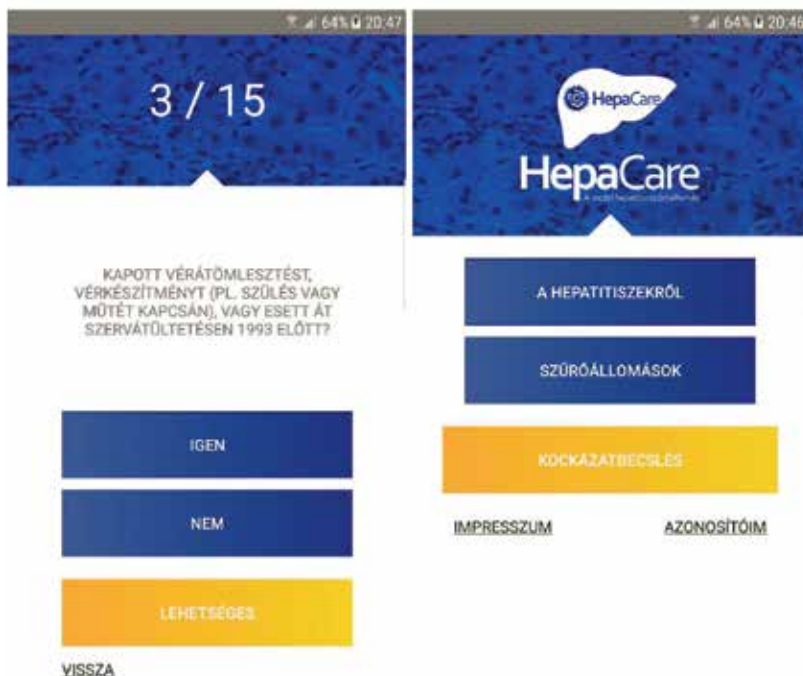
64% 20:47

3 / 15

KAPOTT VÉRÁTÖMLESZTÉST, VÉRKÉSZÍTMÉNYT (PL. SZÜLÉS VAGY MŰTÉT KAPCSÁN), VAGY ESETT ÁT SZERVÁTÜLTETÉSEN 1993 ELŐTT?

IGEN

NEM

LEHETSÉGES

VISSZA

64% 20:46

HepaCare

HepaCare

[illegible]

A HEPATITISZEKRŐL

SZŰRŐÁLLOMÁSOK

KOCKÁZATBECSLÉS

IMPRESSZUM

AZONOSÍTÓIM